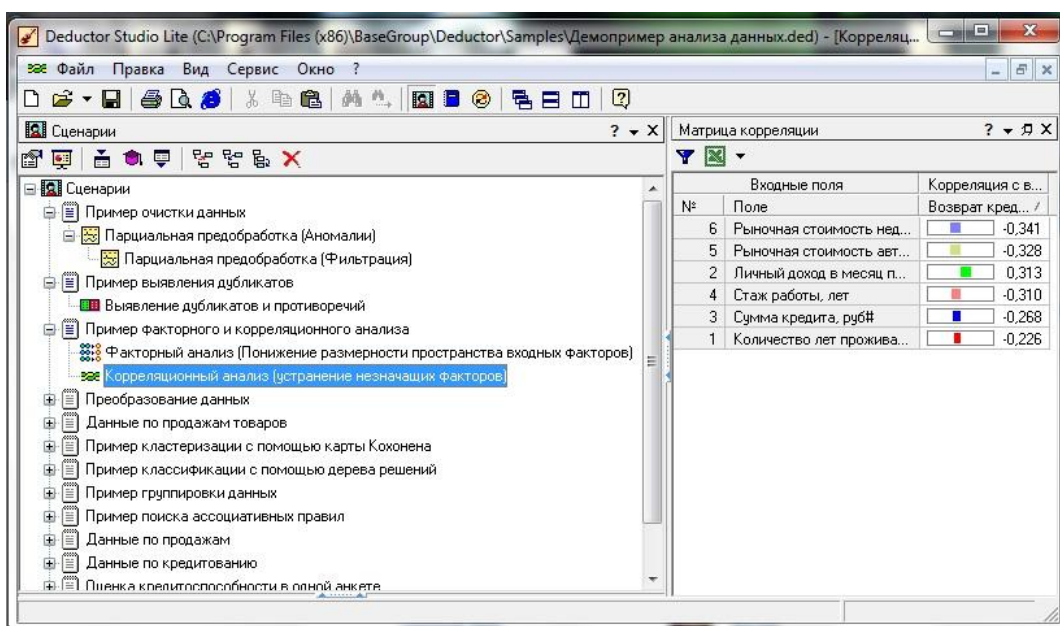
Deductor Studio Lite (C:\Program Files (x86)\BaseGroup\Deductor\Samples\Демопример анализа данных.ded) - [Корреляц...

Файл Правка Вид Сервис Окно ?

Сценарии ? ▾ X

Сценарии
Пример очистки данных
Парциальная предобработка (Аномалии)
Парциальная предобработка (Фильтрация)
Пример выявления дубликатов
Выявление дубликатов и противоречий
Пример факторного и корреляционного анализа
Факторный анализ (Понижение размерности пространства входных факторов)
Корреляционный анализ (устранение незначащих факторов)
Преобразование данных
Данные по продажам товаров
Пример кластеризации с помощью карты Кохонена
Пример классификации с помощью дерева решений
Пример группировки данных
Пример поиска ассоциативных правил
Данные по продажам
Данные по кредитованию
Оценка кредитоспособности в одной анкете

Матрица корреляции ? ▾ X

| | Входные поля | Корреляция с в... |
|---|---|---|
| № | Поле | Возврат кред... |
| 6 | Рыночная стоимость нед... | -0,341 |
| 5 | Рыночная стоимость авт... | -0,328 |
| 2 | Личный доход в месяц п... | 0,313 |
| 4 | Стаж работы, лет | -0,310 |
| 3 | Сумма кредита, руб# | -0,268 |
| 1 | Количество лет прожива... | -0,226 |